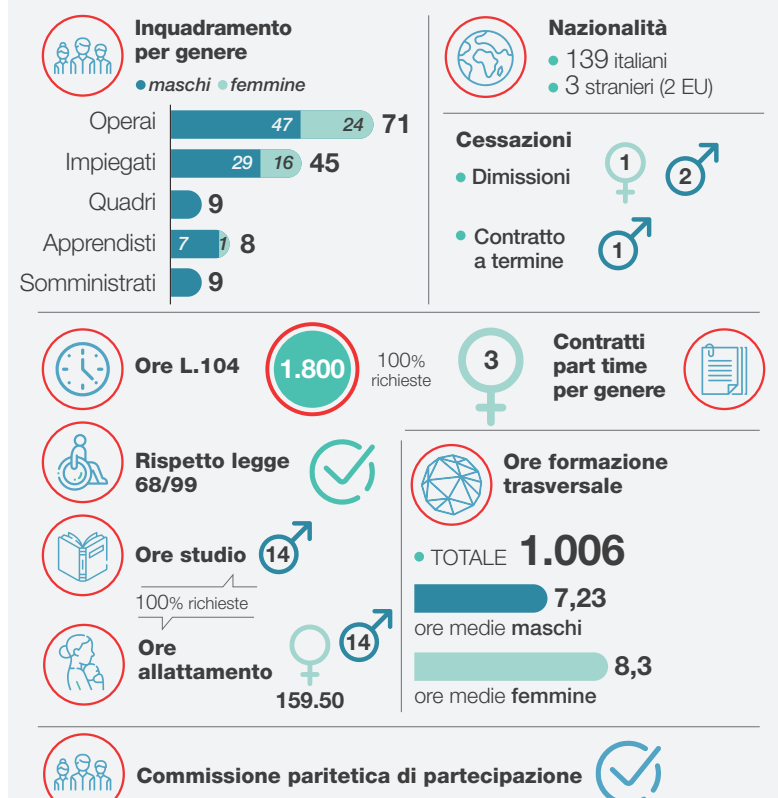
Inquadramento per genere
• maschi • femmine

| | maschi | femmine | totale |
|---|---|---|---|
| Operai | 47 | 24 | 71 |
| Impiegati | 29 | 16 | 45 |
| Quadri | | | 9 |
| Apprendisti | 7 | 1 | 8 |
| Somministrati | | | 9 |

Nazionalità
• 139 italiani
• 3 stranieri (2 EU)

Cessazioni
• Dimissioni 1 2
• Contratto a termine 1

Ore L.104 1.800 100% richieste

3 Contratti part time per genere

Rispetto legge 68/99

Ore formazione trasversale
• TOTALE 1.006
7,23 ore medie maschi
8,3 ore medie femmine

Ore studio 14
100% richieste

Ore allattamento 14
159.50

Commissione paritetica di partecipazione